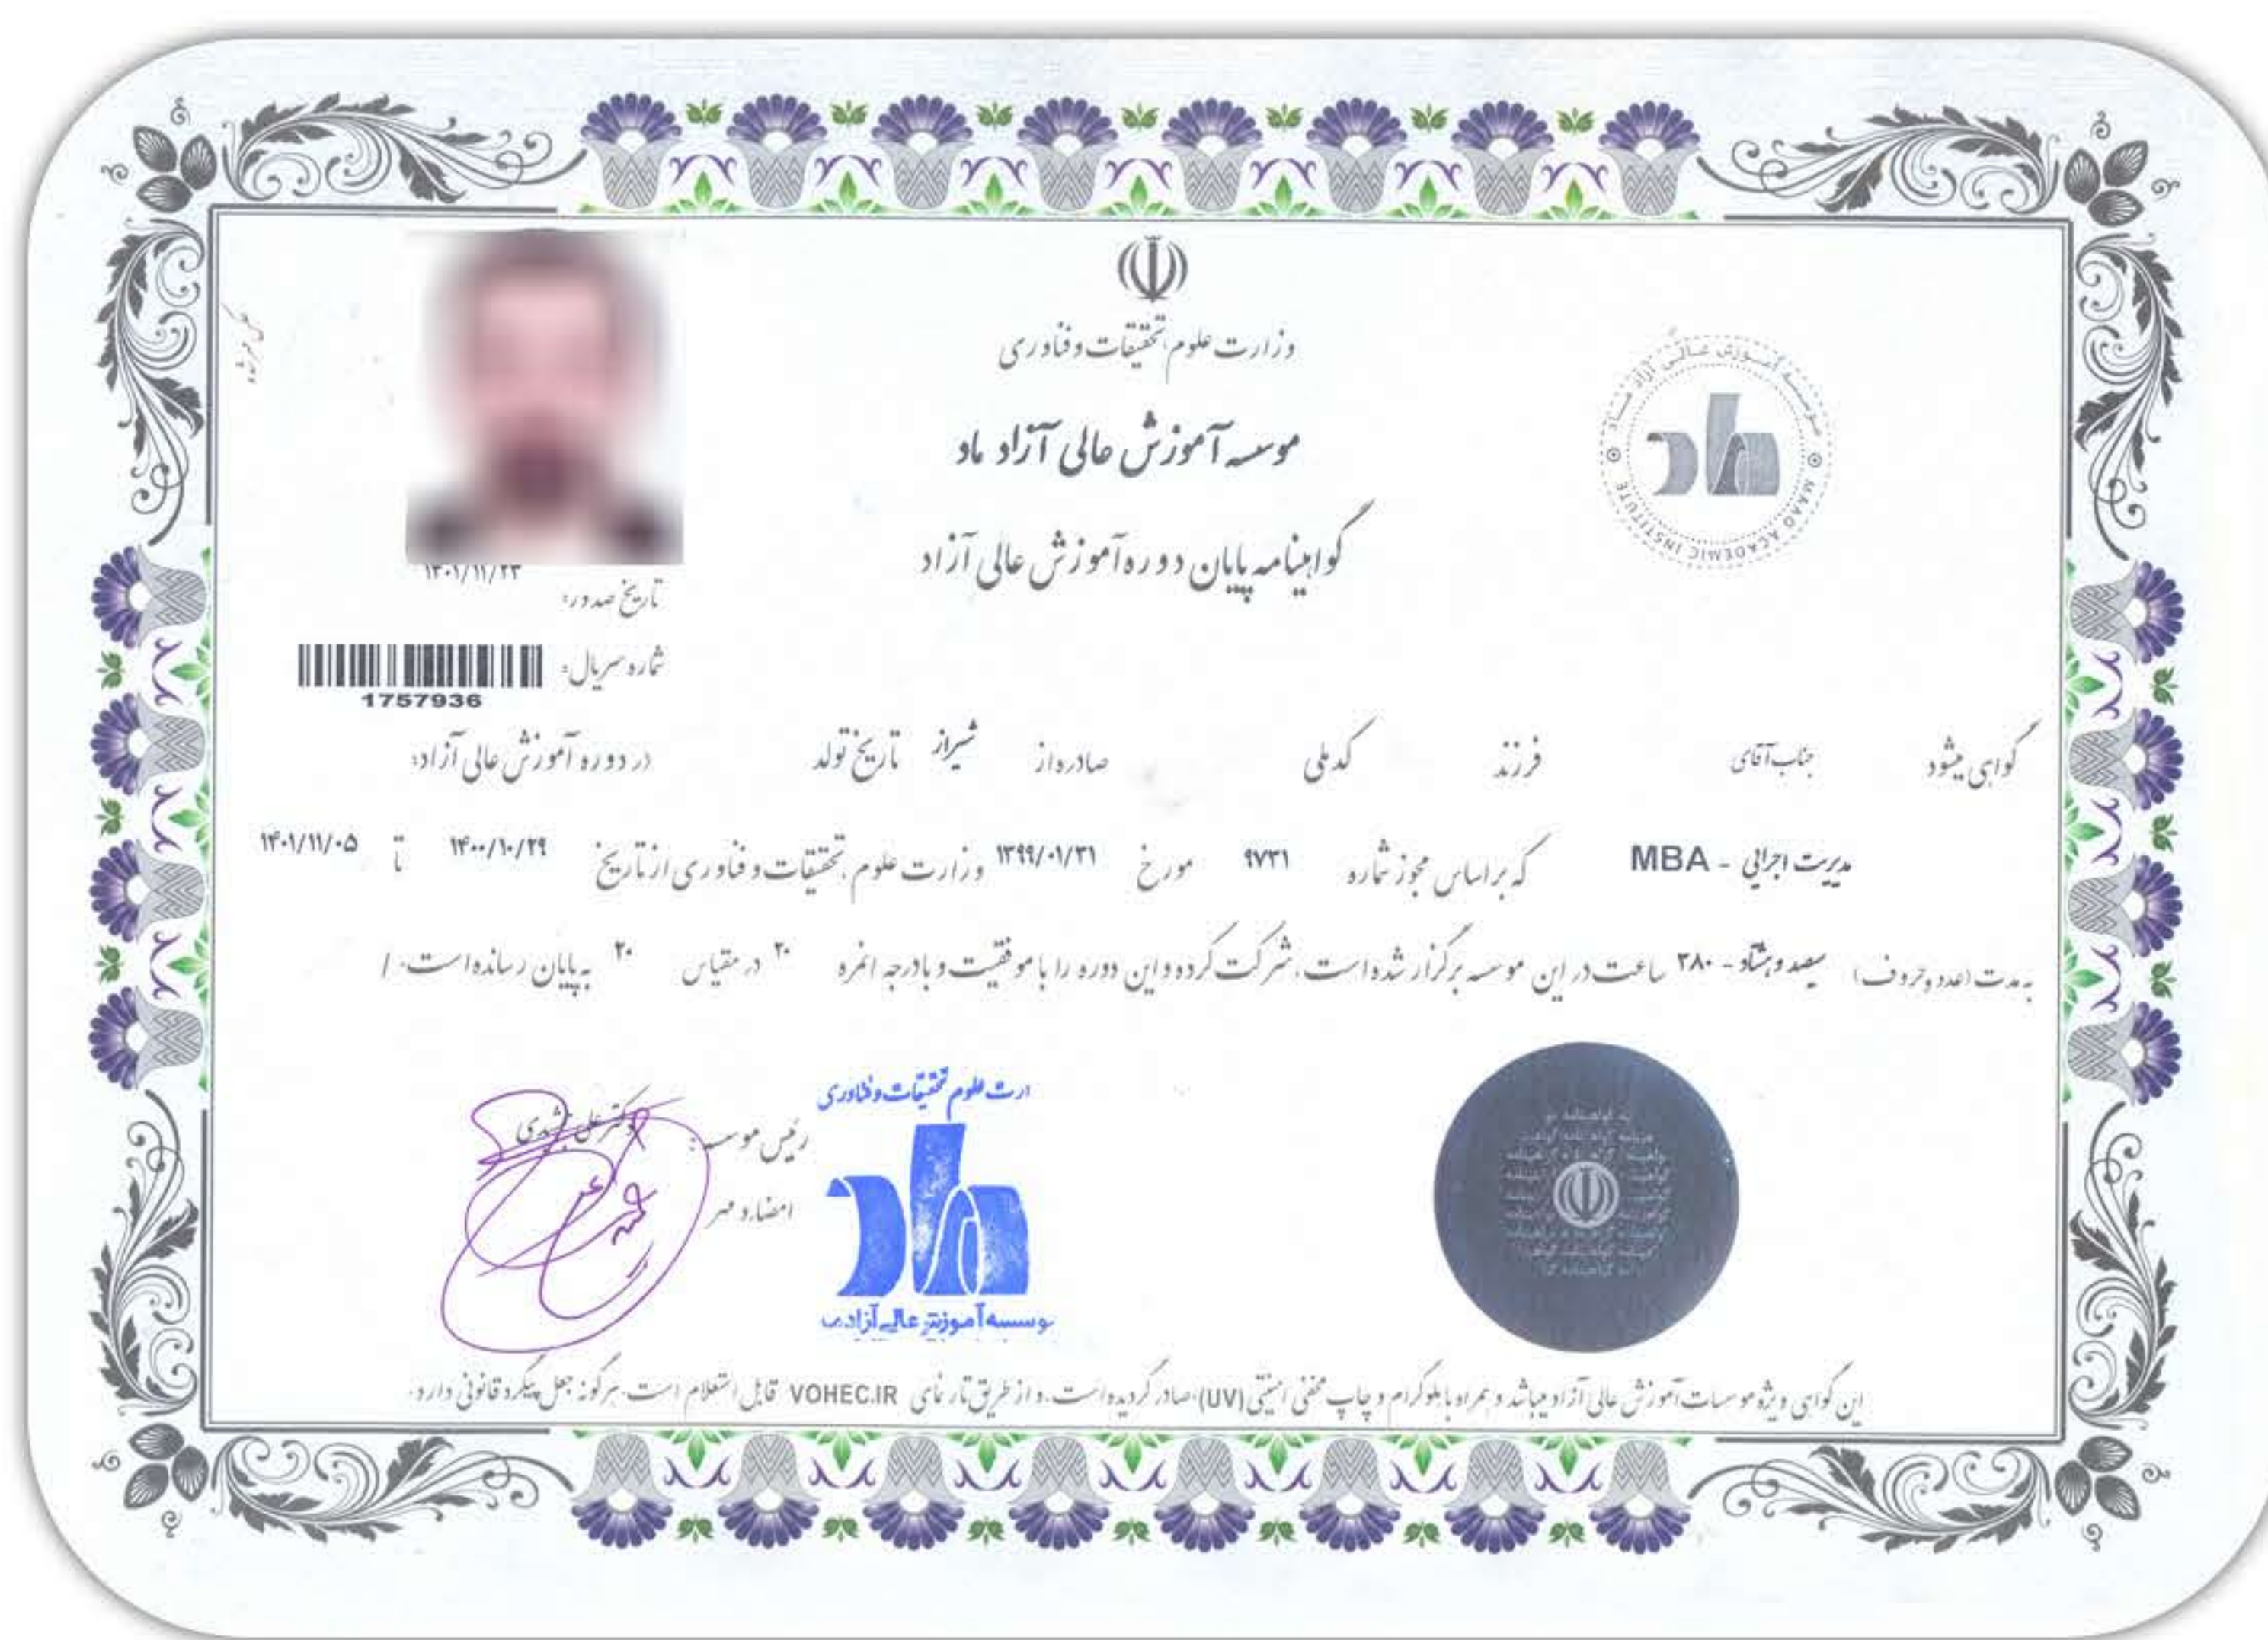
وزارت علوم، تحقیقات و فناوری

موسسه آموزش عالی آزاد ماد

گواهینامه پایان دوره آموزش عالی آزاد

موسسه آموزش عالی آزاد ماد
MAAD ACADEMIC INSTITUTE

محل عکس

تاریخ صدور: ۱۴۰۱/۱۱/۲۳

شماره سریال: 1757936

گواهی میشود جناب آقای فرزند کد ملی صادره از شیراز تاریخ تولد در دوره آموزش عالی آزاد:

مدیریت اجرایی - MBA که براساس مجوز شماره ۹۷۳۱ مورخ ۱۳۹۹/۰۱/۳۱ وزارت علوم، تحقیقات و فناوری از تاریخ ۱۴۰۰/۱۰/۲۹ تا ۱۴۰۱/۱۱/۰۵

به مدت (عدد و حروف) سیصد و هشتاد - ۳۸۰ ساعت در این موسسه برگزار شده است، شرکت کرده و این دوره را با موفقیت و با درجه / نمره ۲۰ در مقیاس ۲۰ به پایان رسانده است. /

رئیس موسسه: دکتر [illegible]
امضاء و مهر

وزارت علوم تحقیقات و فناوری
موسسه آموزش عالی آزاد ماد

این گواهی ویژه موسسات آموزش عالی آزاد میباشد و همراه با هلوگرام و چاپ مخفی امنیتی (UV) صادر گردیده است. و از طریق تارنمای VOHEC.IR قابل استعلام است. هرگونه جعل پیگرد قانونی دارد.